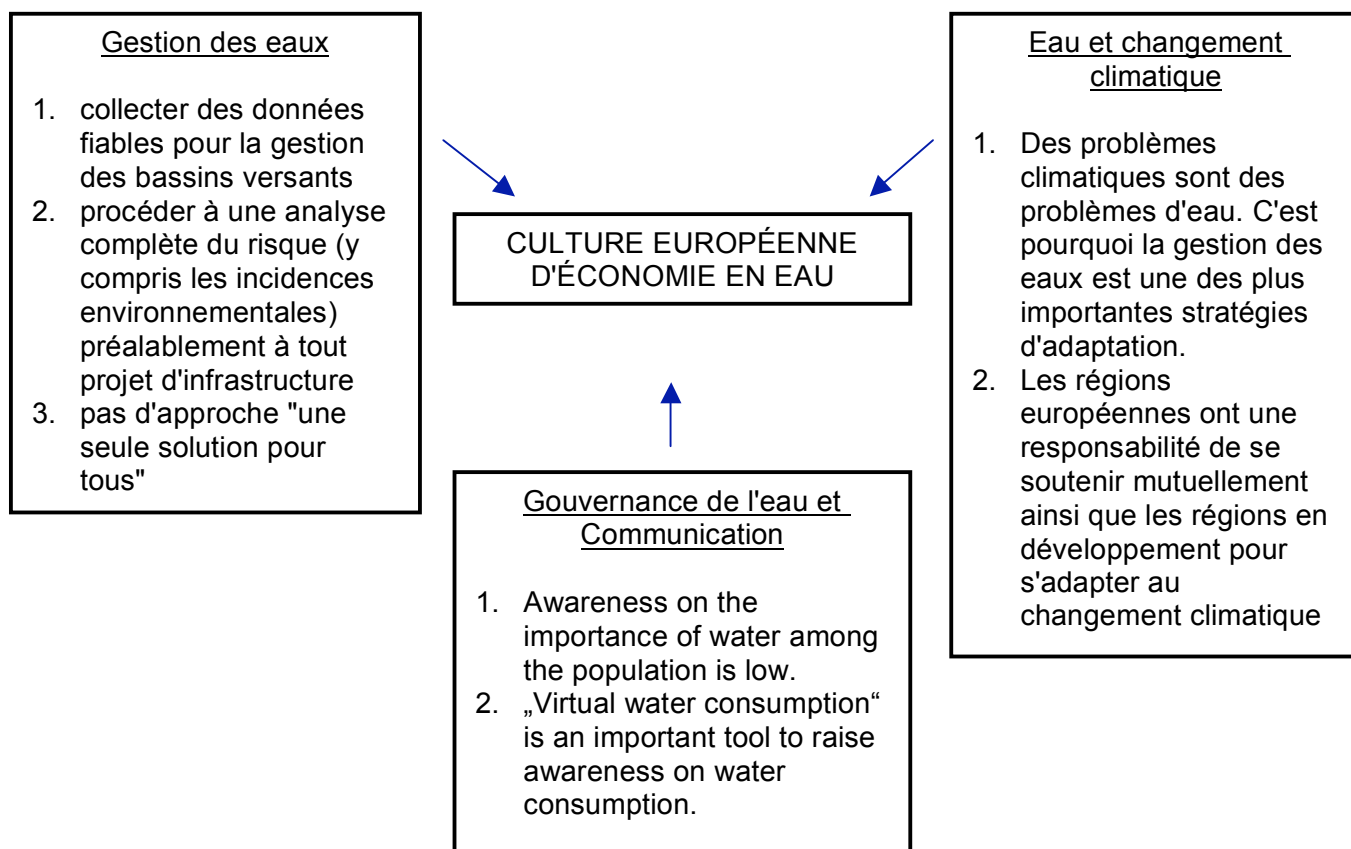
Gestion des eaux

1. collecter des données fiables pour la gestion des bassins versants
2. procéder à une analyse complète du risque (y compris les incidences environnementales) préalablement à tout projet d'infrastructure
3. pas d'approche "une seule solution pour tous"

CULTURE EUROPÉENNE D'ÉCONOMIE EN EAU

Eau et changement climatique

1. Des problèmes climatiques sont des problèmes d'eau. C'est pourquoi la gestion des eaux est une des plus importantes stratégies d'adaptation.
2. Les régions européennes ont une responsabilité de se soutenir mutuellement ainsi que les régions en développement pour s'adapter au changement climatique

Gouvernance de l'eau et Communication

1. Awareness on the importance of water among the population is low.
2. „Virtual water consumption" is an important tool to raise awareness on water consumption.